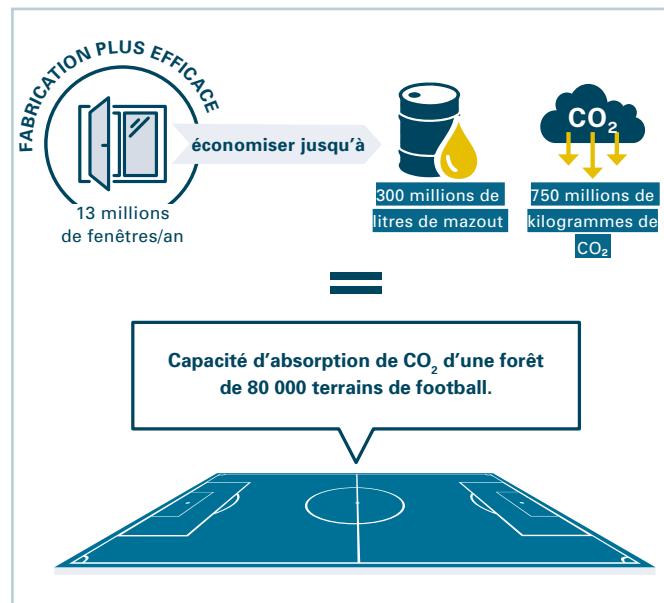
FABRICATION PLUS EFFICACE

13 millions de fenêtres/an

économiser jusqu'à

300 millions de litres de mazout

$CO_2$

750 millions de kilogrammes de $CO_2$

=

Capacité d'absorption de $CO_2$ d'une forêt de 80 000 terrains de football.